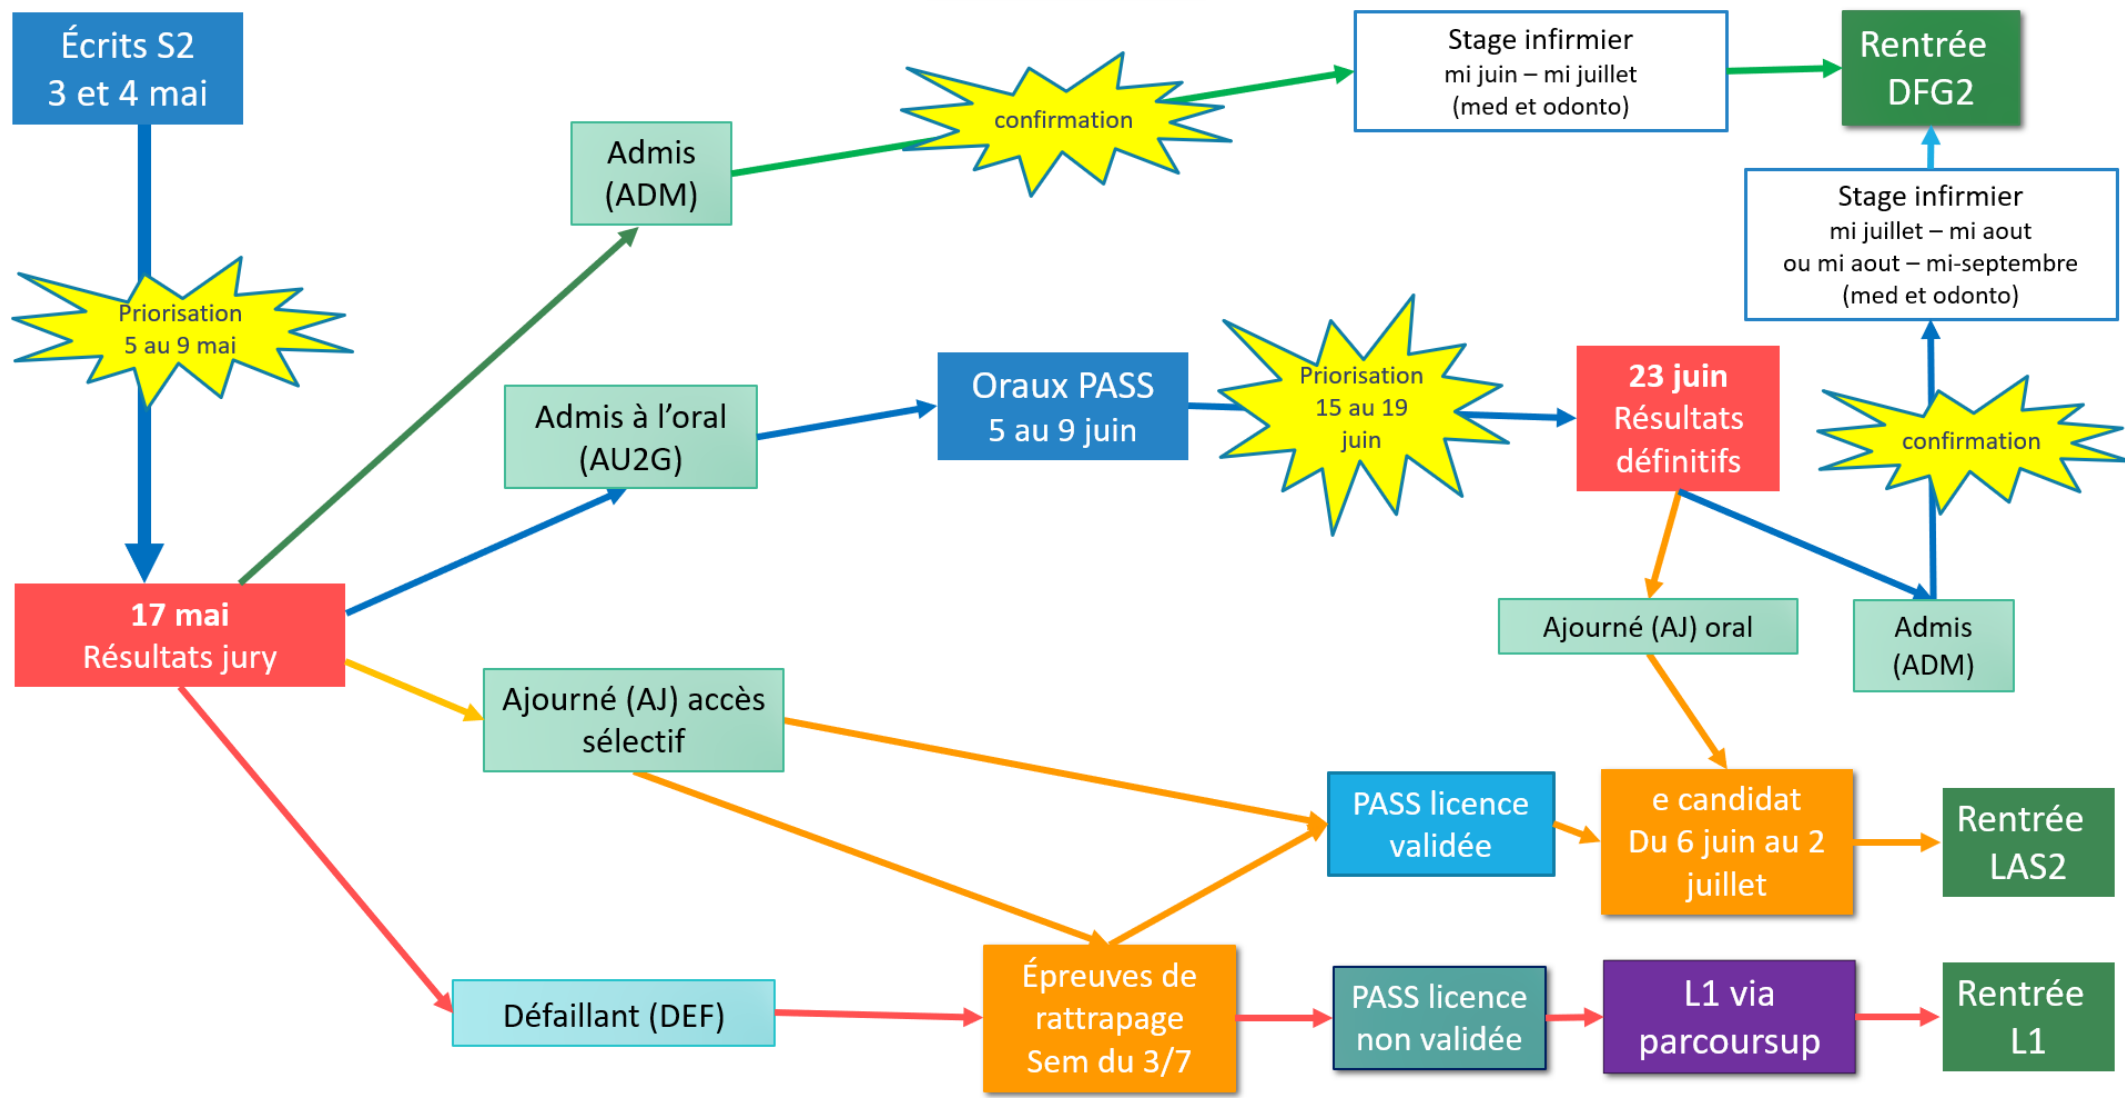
Écrits S2
3 et 4 mai

Priorisation
5 au 9 mai

17 mai
Résultats jury

Admis
(ADM)

confirmation

Stage infirmier
mi juin – mi juillet
(med et odonto)

Rentrée
DFG2

Stage infirmier
mi juillet – mi aout
ou mi aout – mi-septembre
(med et odonto)

Admis à l'oral
(AU2G)

Oraux PASS
5 au 9 juin

Priorisation
15 au 19
juin

23 juin
Résultats
définitifs

confirmation

Ajourné (AJ) oral

Admis
(ADM)

Ajourné (AJ) accès
sélectif

PASS licence
validée

e candidat
Du 6 juin au 2
juillet

Rentrée
LAS2

Défaillant (DEF)

Épreuves de
rattrapage
Sem du 3/7

PASS licence
non validée

L1 via
parcoursup

Rentrée
L1